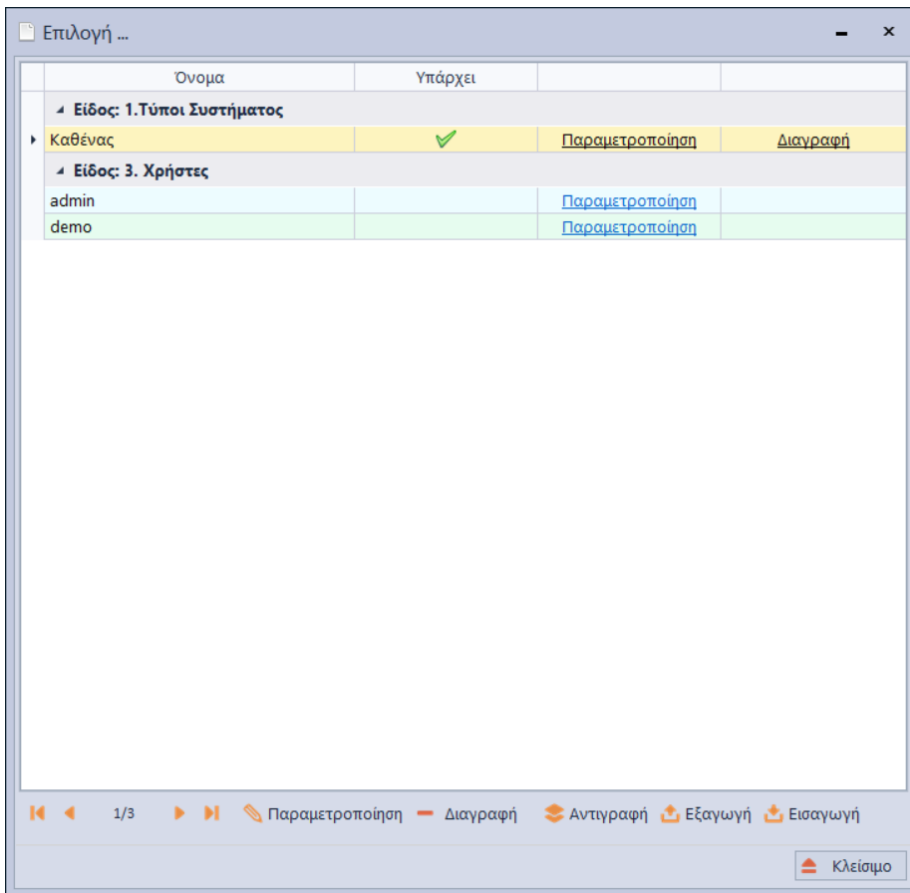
Επιλογή ...

| Όνομα | Υπάρχει | | |
|---|---|---|---|
| Είδος: 1.Τύποι Συστήματος | | | |
| Καθένας | ✔ | Παραμετροποίηση | Διαγραφή |
| Είδος: 3. Χρήστες | | | |
| admin | | Παραμετροποίηση | |
| demo | | Παραμετροποίηση | |

1/3 Παραμετροποίηση Διαγραφή Αντιγραφή Εξαγωγή Εισαγωγή

Κλείσιμο